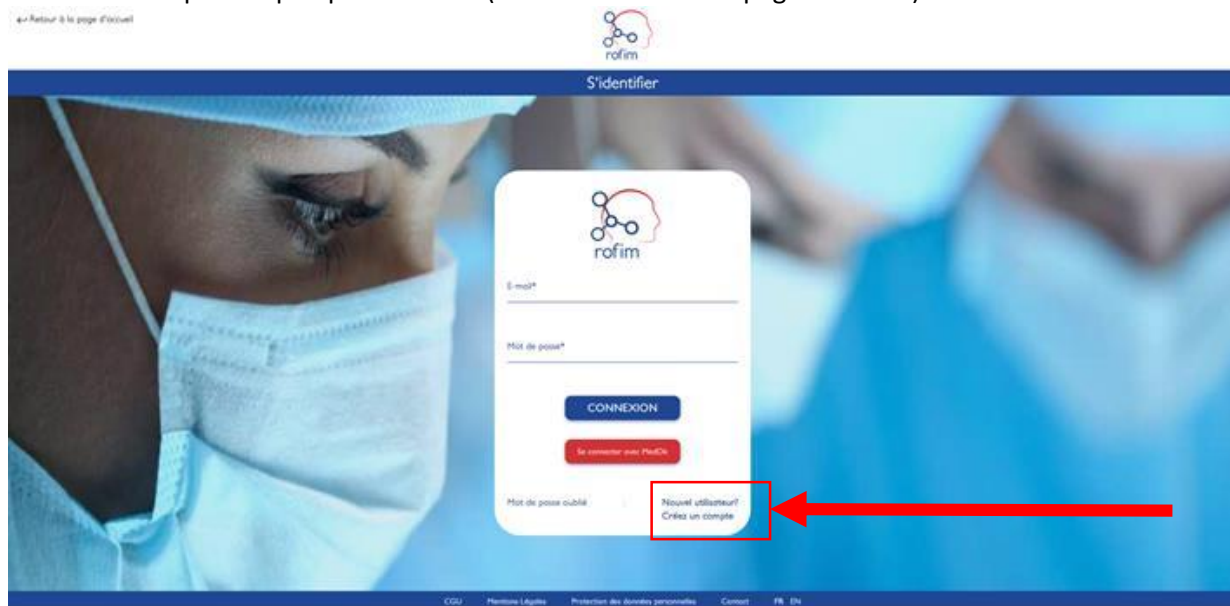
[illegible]

← Retour à la page d'accueil

rofim

S'identifier

rofim

E-mail*

Mot de passe*

CONNEXION

Se connecter avec MedOn

Mot de passe oublié

Nouvel utilisateur?
Créez un compte

CGU Mentions Légales Protection des données personnelles Contact FR EN